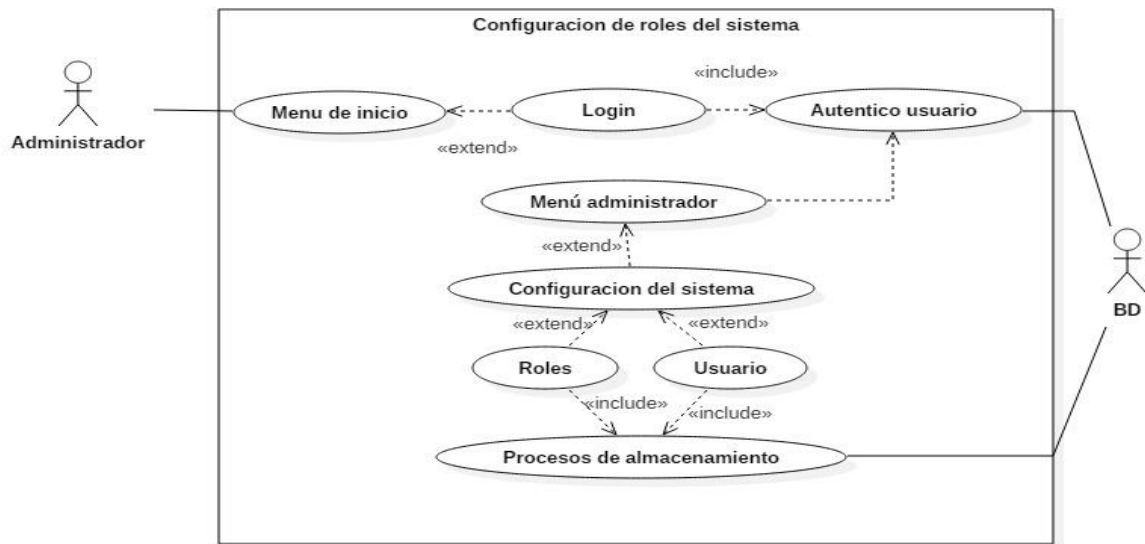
Configuracion de roles del sistema

Administrador

«include»

Menu de inicio

Login

Autentico usuario

«extend»

Menú administrador

«extend»

Configuracion del sistema

«extend»

«extend»

Roles

Usuario

«include»

«include»

Procesos de almacenamiento

BD